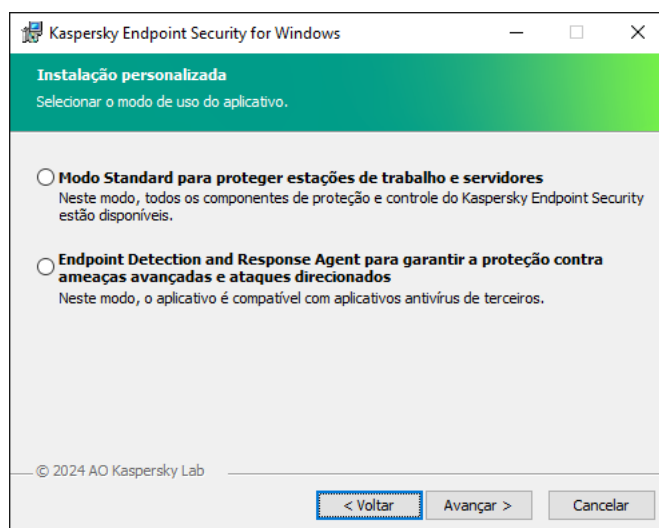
Kaspersky Endpoint Security for Windows

Instalação personalizada

Selecionar o modo de uso do aplicativo.

Modo Standard para proteger estações de trabalho e servidores

Neste modo, todos os componentes de proteção e controle do Kaspersky Endpoint Security estão disponíveis.

Endpoint Detection and Response Agent para garantir a proteção contra ameaças avançadas e ataques direcionados

Neste modo, o aplicativo é compatível com aplicativos antivírus de terceiros.

© 2024 AO Kaspersky Lab

< Voltar | Avançar > | Cancelar